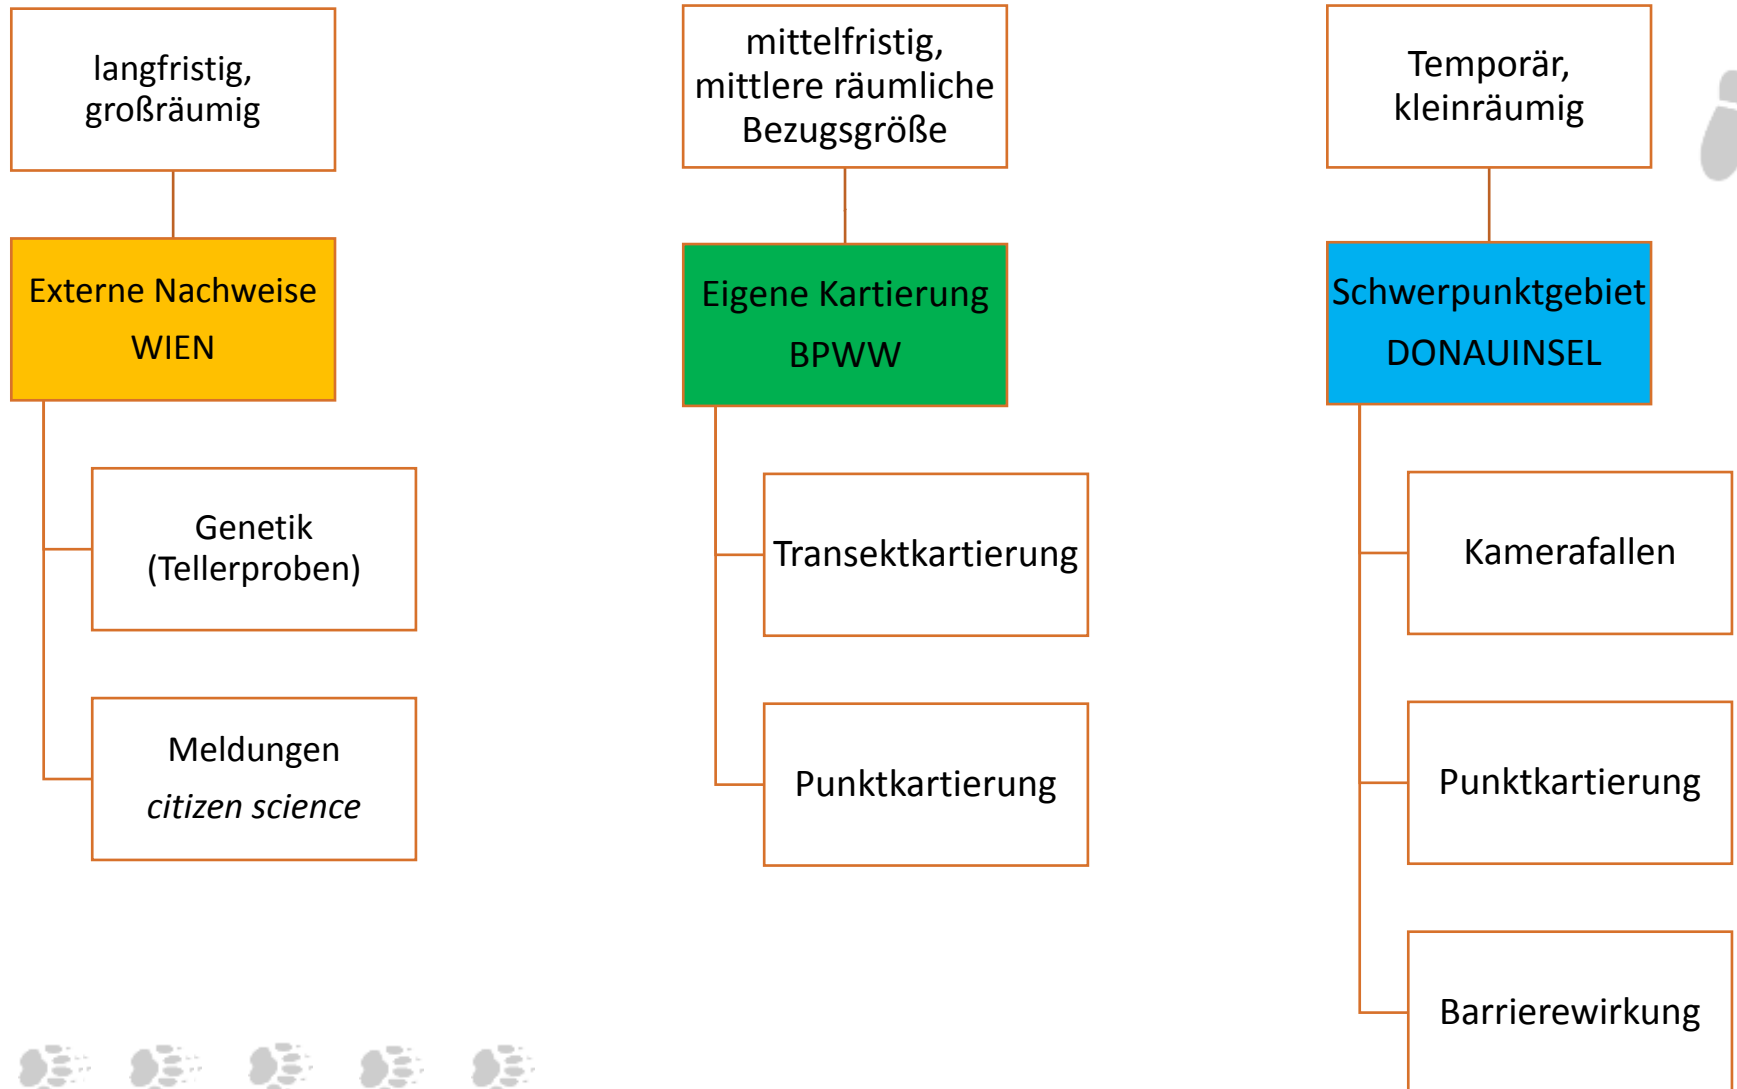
langfristig, großräumig

Externe Nachweise

WIEN

Genetik (Tellerproben)

Meldungen

*citizen science*

mittelfristig, mittlere räumliche Bezugsgröße

Eigene Kartierung

BPWW

Transektkartierung

Punktkartierung

Temporär, kleinräumig

Schwerpunktgebiet

DONAUINSEL

Kamerafallen

Punktkartierung

Barrierewirkung